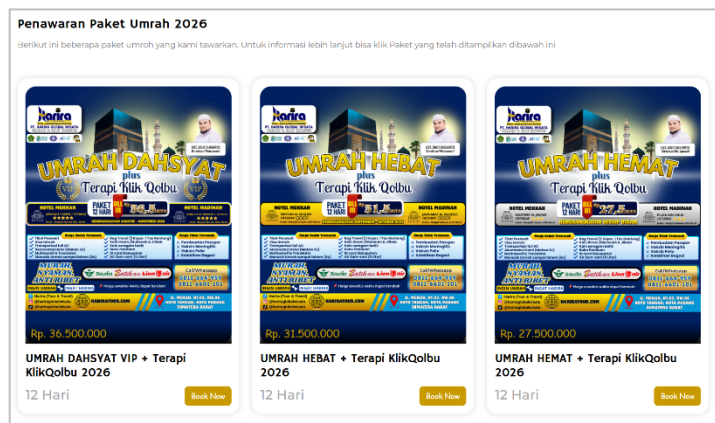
Penawaran Paket Umrah 2026

Berikut ini beberapa paket umroh yang kami tawarkan. Untuk informasi lebih lanjut bisa klik Paket yang telah ditampilkan dibawah ini

UMRAH DAHSYAT plus Terapi Klik Qolbu

PAKET 12 HARI

HOTEL MEKKAH

HOTEL MADINAH

Rp. 36.500.000

UMRAH DAHSYAT VIP + Terapi KlikQolbu 2026

12 Hari

Book Now

UMRAH HEBAT plus Terapi Klik Qolbu

PAKET 12 HARI

HOTEL MEKKAH

HOTEL MADINAH

Rp. 31.500.000

UMRAH HEBAT + Terapi KlikQolbu 2026

12 Hari

Book Now

UMRAH HEMAT plus Terapi Klik Qolbu

PAKET 12 HARI

HOTEL MEKKAH

HOTEL MADINAH

Rp. 27.500.000

UMRAH HEMAT + Terapi KlikQolbu 2026

12 Hari

Book Now